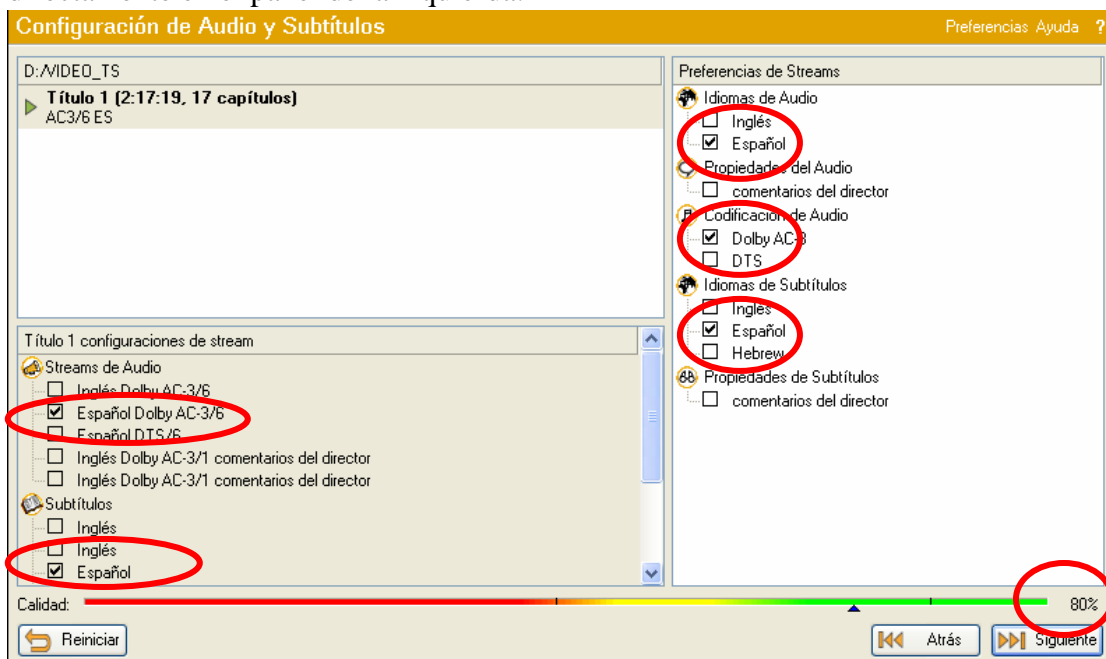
Configuración de Audio y Subtítulos

Preferencias Ayuda ?

D:/VIDEO_TS

Título 1 (2:17:19, 17 capítulos)
AC3/6 ES

Título 1 configuraciones de stream

Streams de Audio
☐ Inglés Dolby AC-3/6
☑ Español Dolby AC-3/6
☐ Español DTS/6
☐ Inglés Dolby AC-3/1 comentarios del director
☐ Inglés Dolby AC-3/1 comentarios del director

Subtítulos
☐ Inglés
☐ Inglés
☑ Español

Preferencias de Streams

Idiomas de Audio
☐ Inglés
☑ Español

Propiedades del Audio
☐ comentarios del director

Codificación de Audio
☑ Dolby AC-3
☐ DTS

Idiomas de Subtítulos
☐ Inglés
☑ Español
☐ Hebrew

Propiedades de Subtítulos
☐ comentarios del director

Calidad:

80%

Reiniciar

Atrás

Siguiente